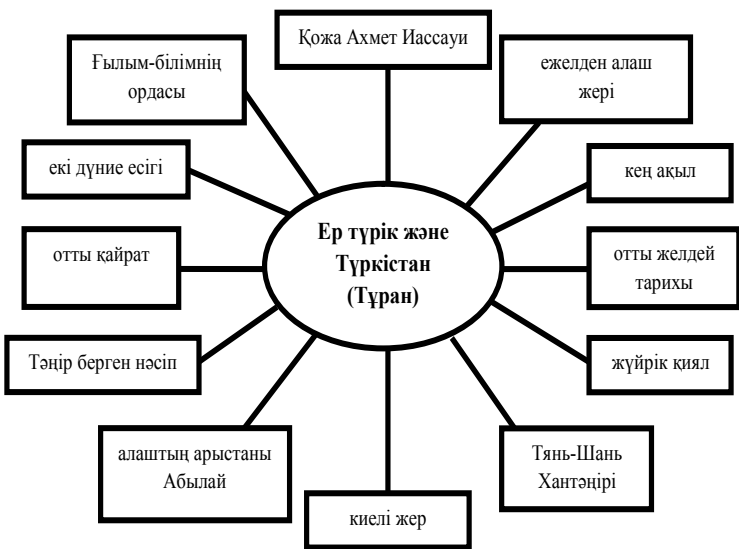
Ер түрік және Түркістан (Тұран)

Қожа Ахмет Иассауи

ежелден алаш жері

кең ақыл

отты желдей тарихы

жүйрік қиял

Тянь-Шань Хантәңірі

киелі жер

алаштың арыстаны Абылай

Тәңір берген нәсіп

отты қайрат

екі дүние есігі

Ғылым-білімнің ордасы